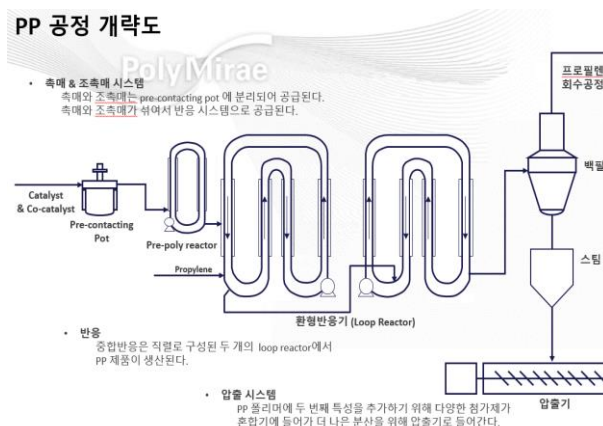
PP 공정 개략도

PolyMirae

• 촉매 & 조촉매 시스템
촉매와 조촉매는 pre-contacting pot 에 분리되어 공급된다.
촉매와 조촉매가 섞여서 반응 시스템으로 공급된다.

Catalyst & Co-catalyst

Pre-contacting Pot

Pre-poly reactor

Propylene

환형반응기 (Loop Reactor)

프로필렌
회수공정

백필

스팀

• 반응
중합반응은 직렬로 구성된 두 개의 loop reactor에서 PP 제품이 생산된다.

• 압출 시스템
PP 폴리머에 두 번째 특성을 추가하기 위해 다양한 첨가제가 혼합기에 들어가 더 나은 분산을 위해 압출기로 들어간다.

압출기